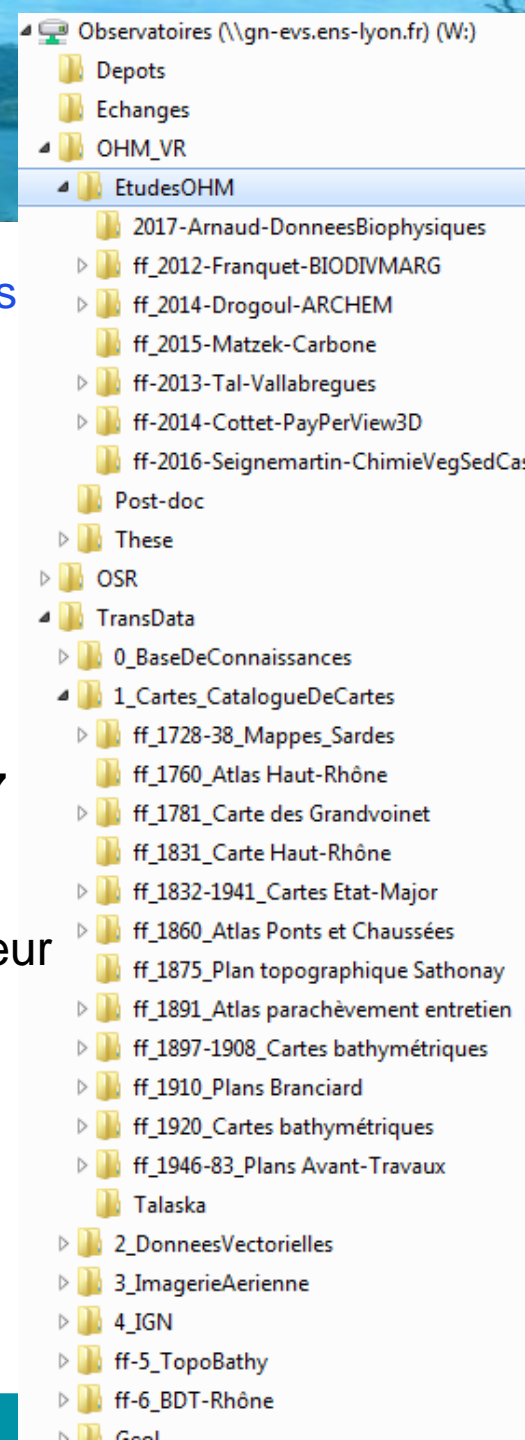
Observatoires (\\gn-evs.ens-lyon.fr) (W:)
Depots
Echanges
OHM_VR
EtudesOHM
2017-Arnaud-DonneesBiophysiques
ff_2012-Franquet-BIODIVMARG
ff_2014-Drogoul-ARCHEM
ff_2015-Matzek-Carbone
ff-2013-Tal-Vallabregues
ff-2014-Cottet-PayPerView3D
ff-2016-Seignemartin-ChimieVegSedCa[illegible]
Post-doc
These
OSR
TransData
0_BaseDeConnaissances
1_Cartes_CatalogueDeCartes
ff_1728-38_Mappes_Sardes
ff_1760_Atlas Haut-Rhône
ff_1781_Carte des Grandvoinet
ff_1831_Carte Haut-Rhône
ff_1832-1941_Cartes Etat-Major
ff_1860_Atlas Ponts et Chaussées
ff_1875_Plan topographique Sathonay
ff_1891_Atlas parachèvement entretien
ff_1897-1908_Cartes bathymétriques
ff_1910_Plans Branciard
ff_1920_Cartes bathymétriques
ff_1946-83_Plans Avant-Travaux
Talaska
2_DonneesVectorielles
3_ImagerieAerienne
4_IGN
ff-5_TopoBathy
ff-6_BDT-Rhône
s
eur
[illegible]